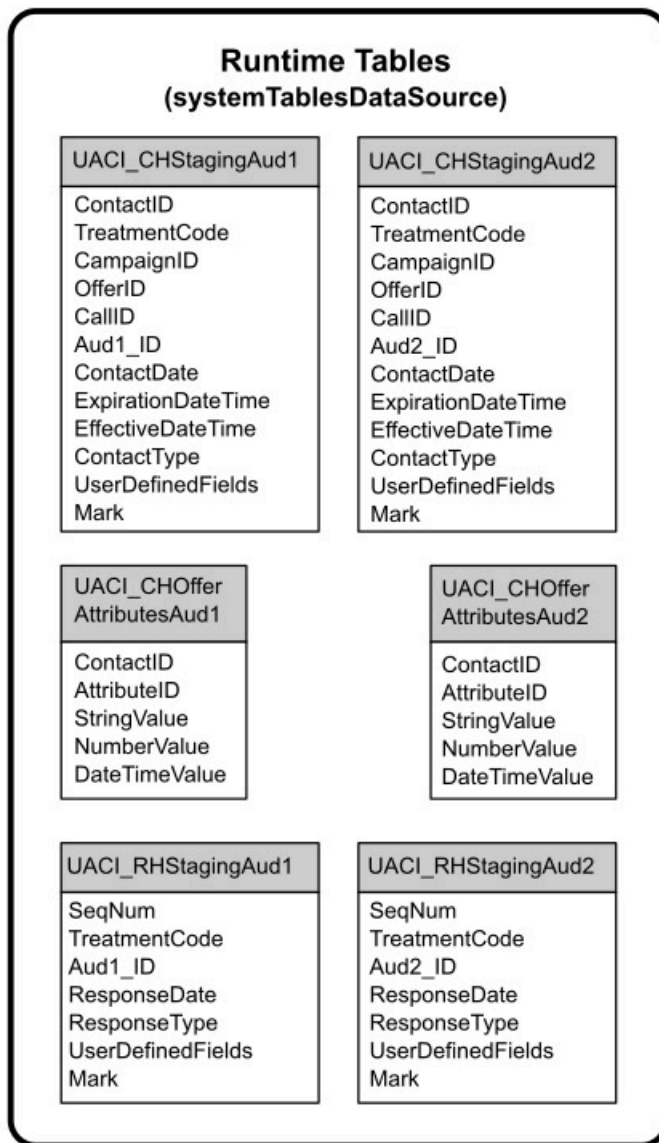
**Runtime Tables**
**(systemTablesDataSource)**

UACI_CHStagingAud1
ContactID
TreatmentCode
CampaignID
OfferID
CallID
Aud1_ID
ContactDate
ExpirationDateTime
EffectiveDateTime
ContactType
UserDefinedFields
Mark

UACI_CHStagingAud2
ContactID
TreatmentCode
CampaignID
OfferID
CallID
Aud2_ID
ContactDate
ExpirationDateTime
EffectiveDateTime
ContactType
UserDefinedFields
Mark

UACI_CHOffer AttributesAud1
ContactID
AttributeID
StringValue
NumberValue
DateTimeValue

UACI_CHOffer AttributesAud2
ContactID
AttributeID
StringValue
NumberValue
DateTimeValue

UACI_RHStagingAud1
SeqNum
TreatmentCode
Aud1_ID
ResponseDate
ResponseType
UserDefinedFields
Mark

UACI_RHStagingAud2
SeqNum
TreatmentCode
Aud2_ID
ResponseDate
ResponseType
UserDefinedFields
Mark